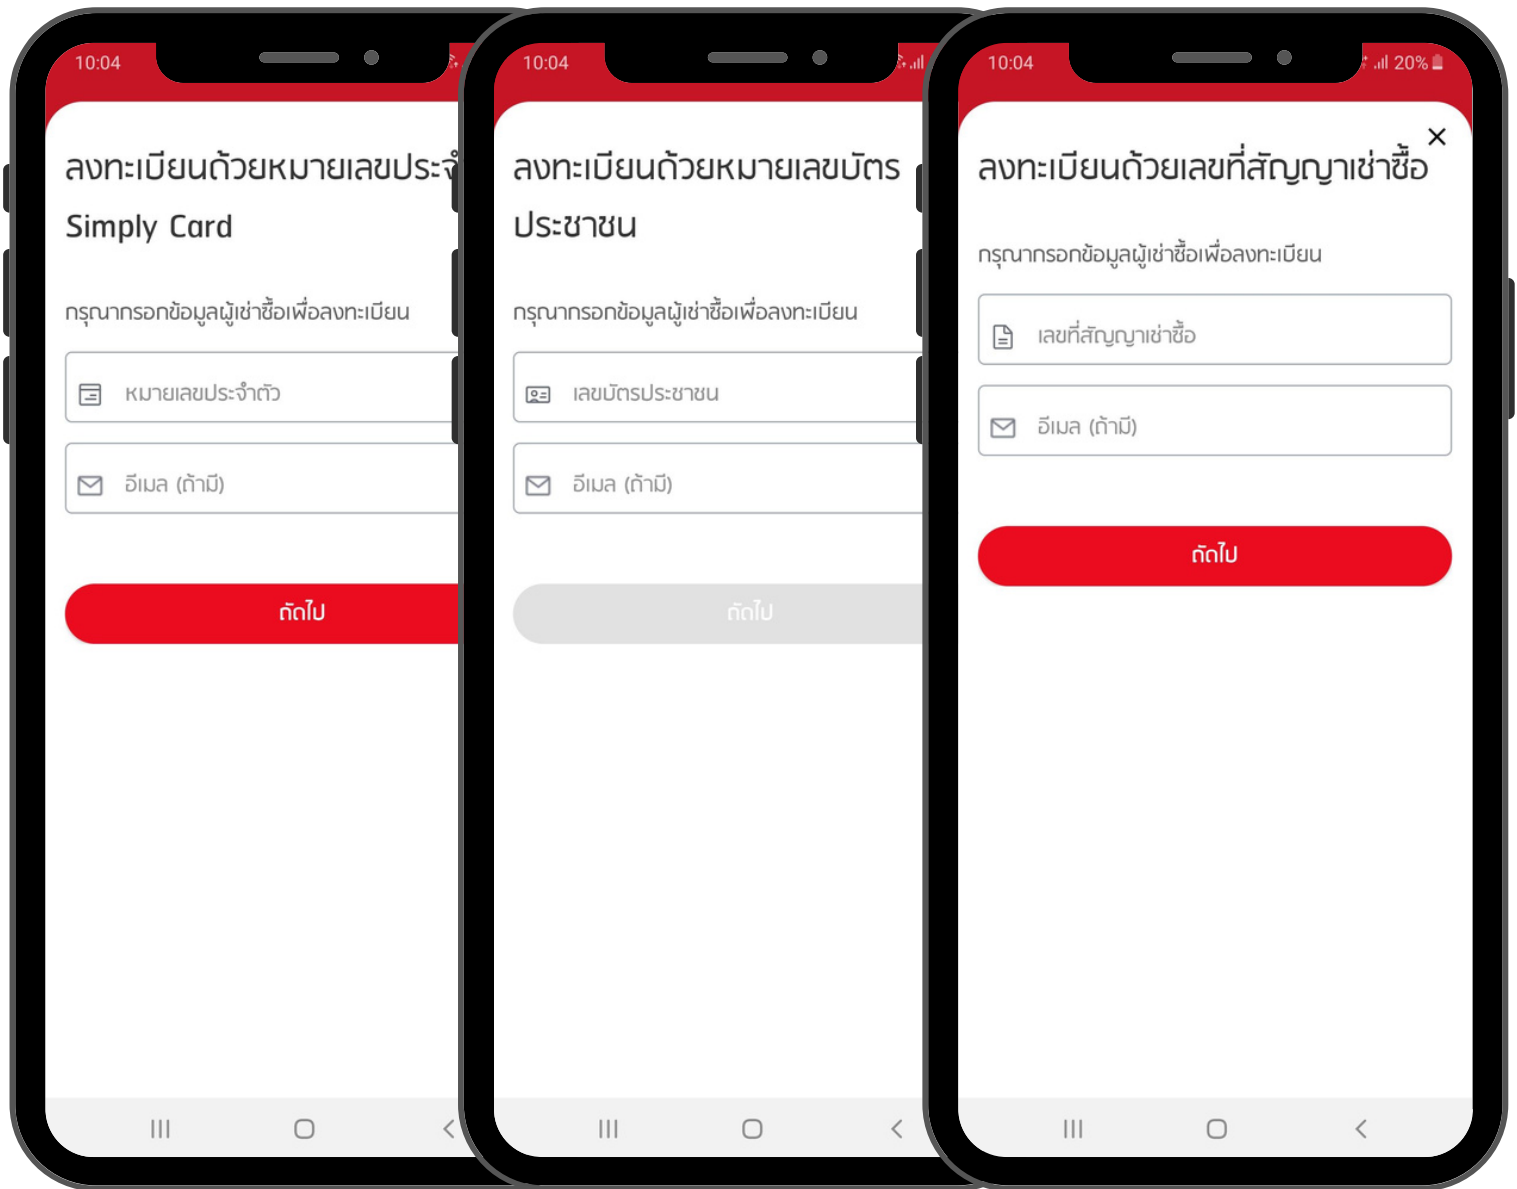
10:04

ลงทะเบียนด้วยหมายเลขประจำ

Simply Card

กรุณากรอกข้อมูลผู้เช่าซื้อเพื่อลงทะเบียน

หมายเลขประจำตัว

อีเมล (ถ้ามี)

ถัดไป

10:04

ลงทะเบียนด้วยหมายเลขบัตรประชาชน

กรุณากรอกข้อมูลผู้เช่าซื้อเพื่อลงทะเบียน

เลขบัตรประชาชน

อีเมล (ถ้ามี)

ถัดไป

10:04 20%

ลงทะเบียนด้วยเลขที่สัญญาเช่าซื้อ

กรุณากรอกข้อมูลผู้เช่าซื้อเพื่อลงทะเบียน

เลขที่สัญญาเช่าซื้อ

อีเมล (ถ้ามี)

ถัดไป